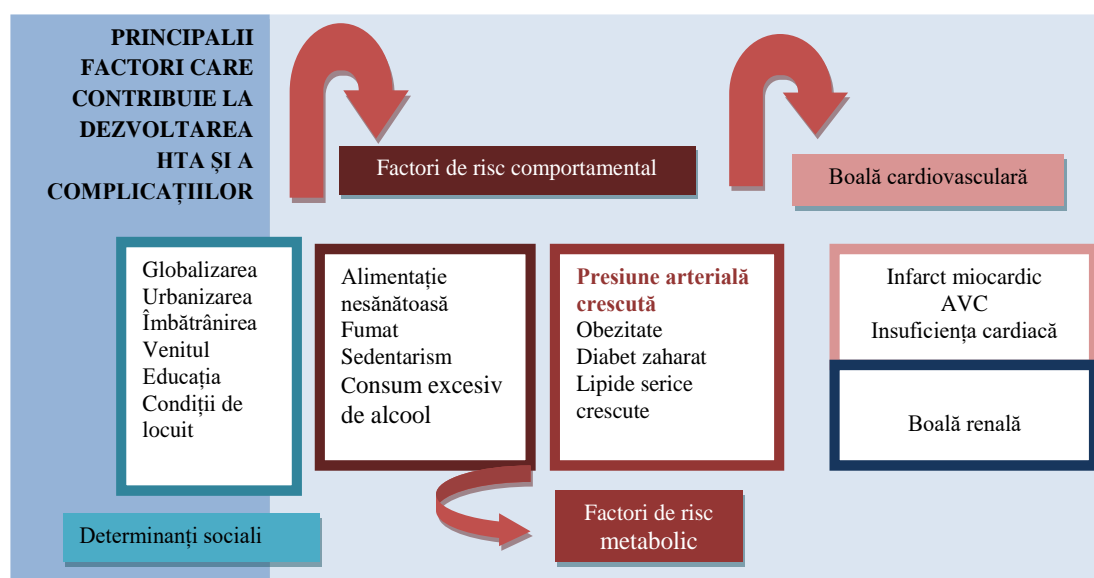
PRINCIPALII FACTORI CARE CONTRIBUIE LA DEZVOLTAREA HTA ȘI A COMPLICAȚIILOR

Factori de risc comportamental

Boală cardiovasculară

Globalizarea
Urbanizarea
Îmbătrânirea
Venitul
Educația
Condiții de locuit

Alimentație nesănătoasă
Fumat
Sedentarism
Consum excesiv de alcool

Presiune arterială crescută
Obezitate
Diabet zaharat
Lipide serice crescute

Infarct miocardic
AVC
Insuficiența cardiacă

Boală renală

Determinanți sociali

Factori de risc metabolic